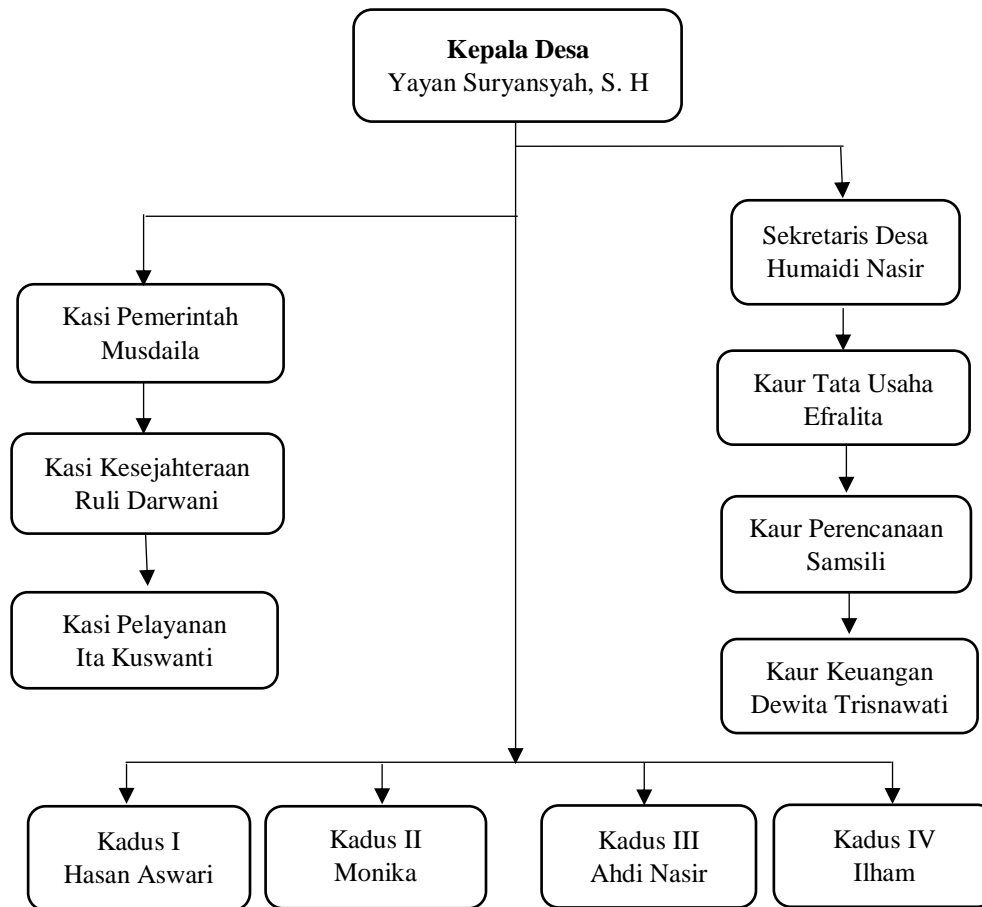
**Kepala Desa**
Yayan Suryansyah, S. H

Kasi Pemerintah
Musdaila

Kasi Kesejahteraan
Ruli Darwani

Kasi Pelayanan
Ita Kuswanti

Sekretaris Desa
Humaidi Nasir

Kaur Tata Usaha
Efralita

Kaur Perencanaan
Samsili

Kaur Keuangan
Dewita Trisnawati

Kadus I
Hasan Aswari

Kadus II
Monika

Kadus III
Ahdi Nasir

Kadus IV
Ilham